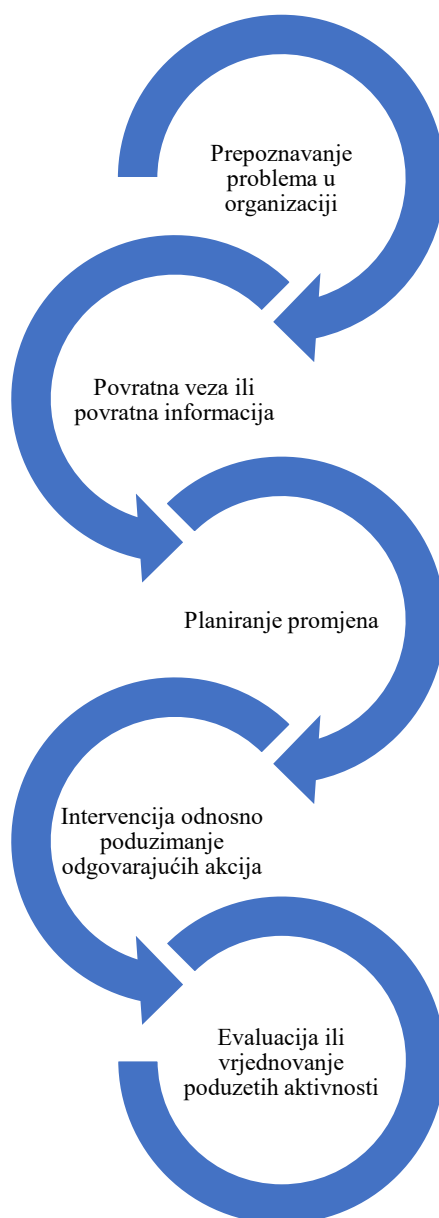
Prepoznavanje problema u organizaciji

Povratna veza ili povratna informacija

Planiranje promjena

Intervencija odnosno poduzimanje odgovarajućih akcija

Evaluacija ili vrjednovanje poduzetih aktivnosti